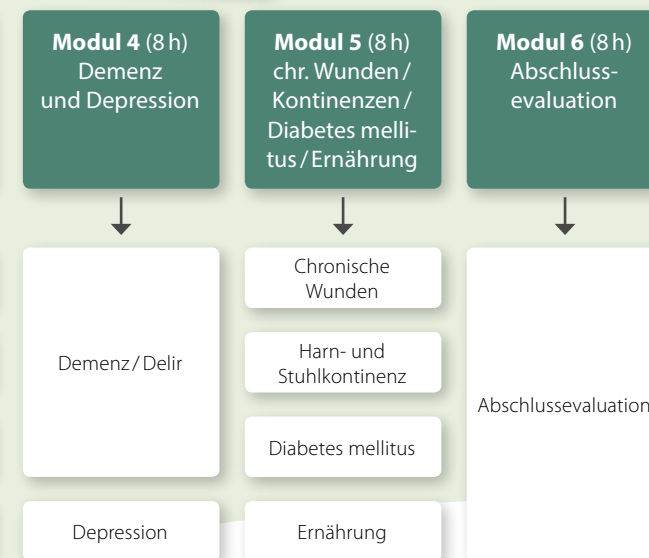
**Modul 4** (8 h) Demenz und Depression

**Modul 5** (8 h) chr. Wunden / Kontinenzen / Diabetes mellitus / Ernährung

**Modul 6** (8 h) Abschlussevaluation

Demenz / Delir

Depression

Chronische Wunden

Harn- und Stuhlkontinenz

Diabetes mellitus

Ernährung

Abschlussevaluation